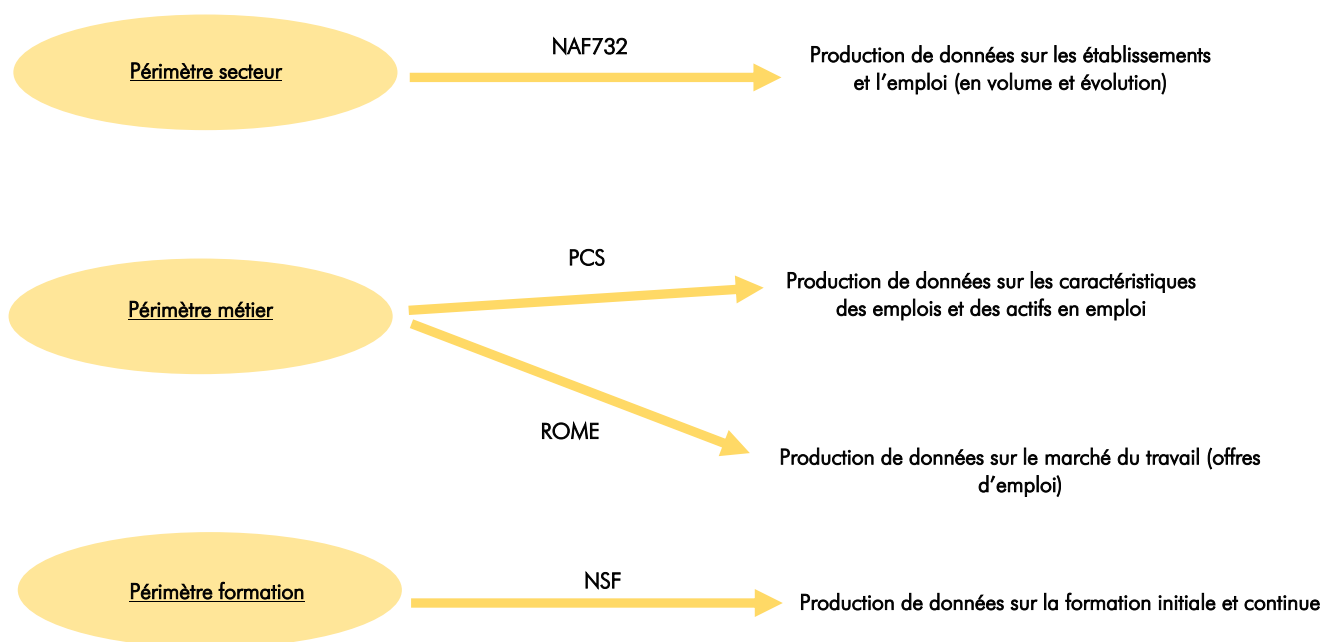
Périmètre secteur

NAF732

Production de données sur les établissements et l’emploi (en volume et évolution)

Périmètre métier

PCS

Production de données sur les caractéristiques des emplois et des actifs en emploi

ROME

Production de données sur le marché du travail (offres d’emploi)

Périmètre formation

NSF

Production de données sur la formation initiale et continue